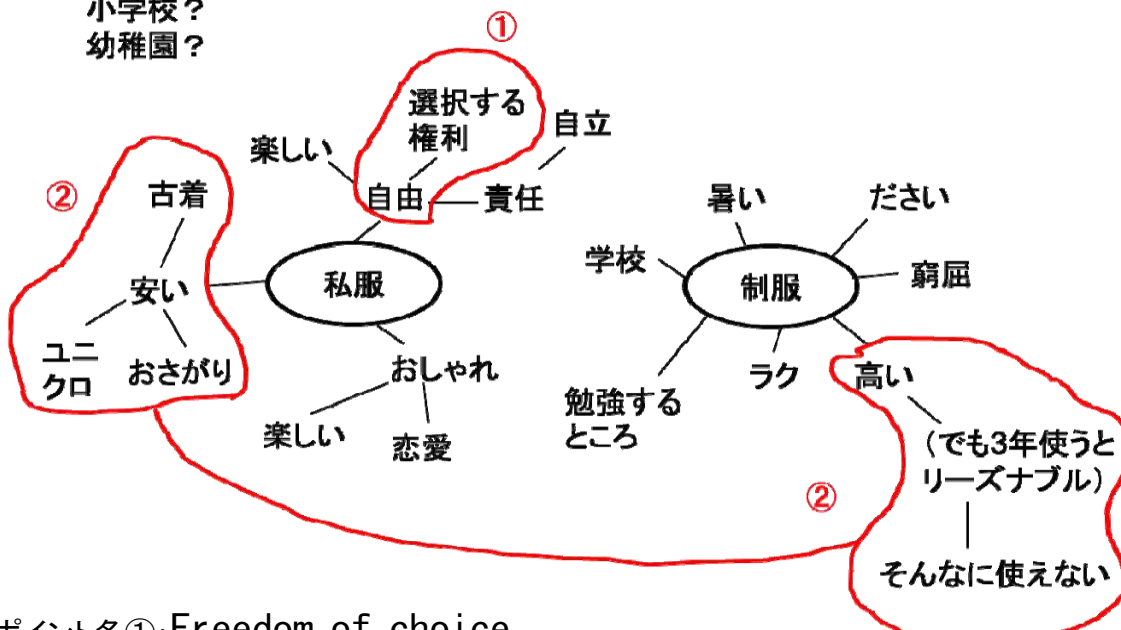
小学校？
幼稚園？

①
選択する
権利
自立
楽しい
自由
責任

②
古着
安い
ユニクロ
おさがり

私服
おしゃれ
楽しい
恋愛

暑い
ださい
学校
制服
窮屈
勉強するところ
ラク
高い
（でも3年使うとリーズナブル）
②
そんなに使えない

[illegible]①:Freedom of choice